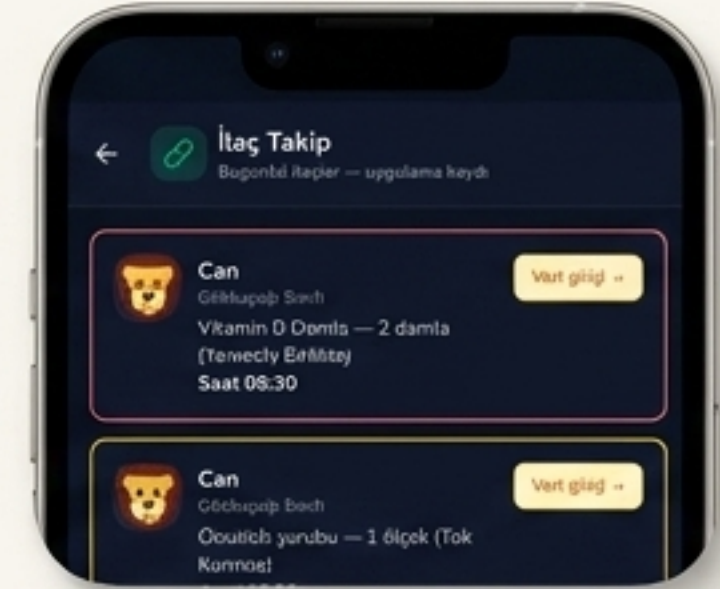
İtaç Takip
Bugontki itaçler — uygulama kaydı

Can
Gölkupop Bech
Vitamin D Damla — 2 damla (Temecly Eriflitej
Saat 08:30

Vart giriş →

Can
Göckupop Bech
Ooutich yurubu — 1 ölçek (Tok Konnoe!

Vart giriş →